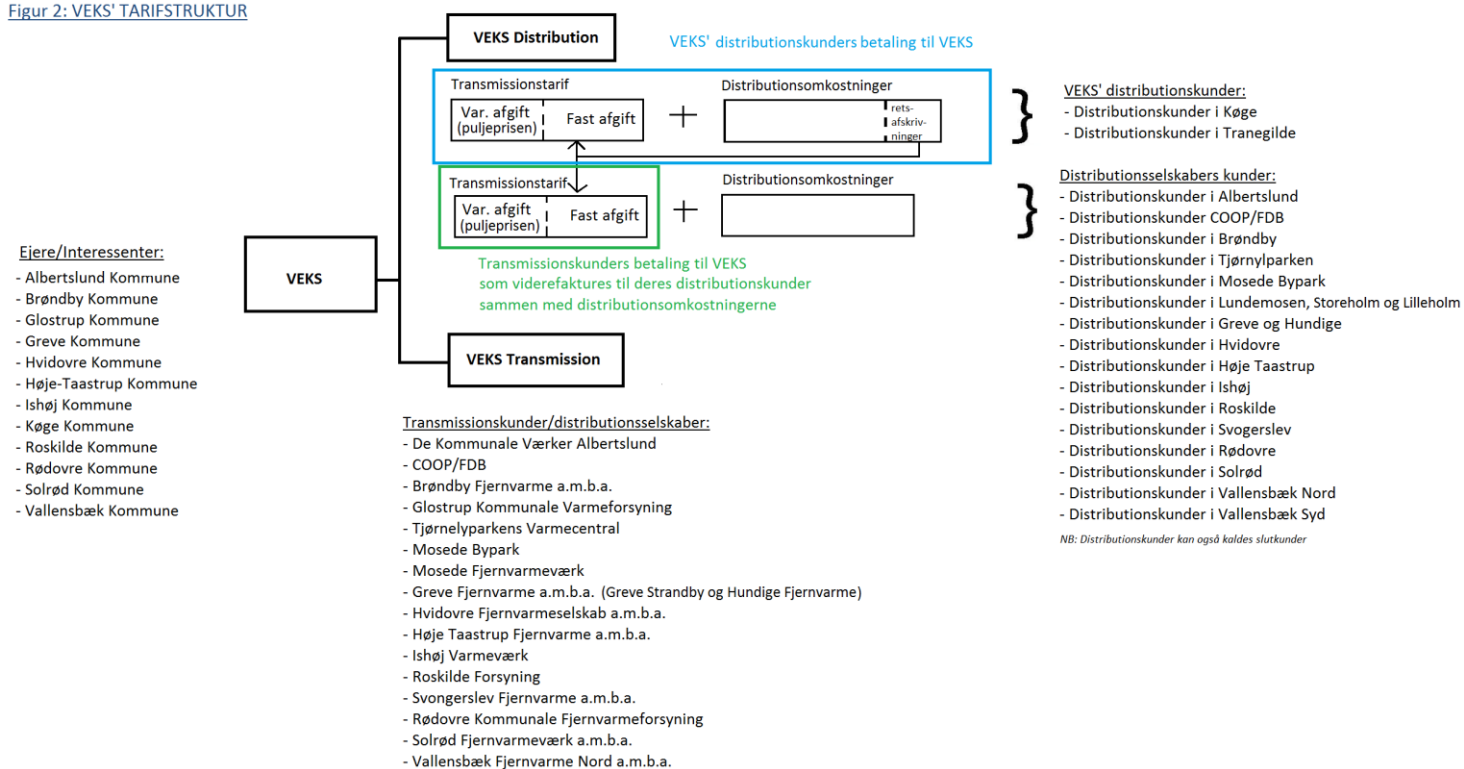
Figur 2: VEKS' TARIFSTRUKTUR

VEKS Distribution

VEKS' distributionskunders betaling til VEKS

Transmissionstarif

Var. afgift (puljeprisen)

Fast afgift

+

Distributionsomkostninger

retsafskrivninger

VEKS' distributionskunder:
- Distributionskunder i Køge
- Distributionskunder i Tranegilde

Transmissionstarif

Var. afgift (puljeprisen)

Fast afgift

+

Distributionsomkostninger

Distributionsselskabers kunder:
- Distributionskunder i Albertslund
- Distributionskunder COOP/FDB
- Distributionskunder i Brøndby
- Distributionskunder i Tjørnylparken
- Distributionskunder i Mosede Bypark
- Distributionskunder i Lundemosen, Storeholm og Lilleholm
- Distributionskunder i Greve og Hundige
- Distributionskunder i Hvidovre
- Distributionskunder i Høje Taastrup
- Distributionskunder i Ishøj
- Distributionskunder i Roskilde
- Distributionskunder i Svogerslev
- Distributionskunder i Rødovre
- Distributionskunder i Solrød
- Distributionskunder i Vallensbæk Nord
- Distributionskunder i Vallensbæk Syd

NB: Distributionskunder kan også kaldes slutkunder

Ejere/Interessenter:
- Albertslund Kommune
- Brøndby Kommune
- Glostrup Kommune
- Greve Kommune
- Hvidovre Kommune
- Høje-Taastrup Kommune
- Ishøj Kommune
- Køge Kommune
- Roskilde Kommune
- Rødovre Kommune
- Solrød Kommune
- Vallensbæk Kommune

VEKS

Transmissionskunders betaling til VEKS som viderefaktures til deres distributionskunder sammen med distributionsomkostningerne

VEKS Transmission

Transmissionskunder/distributionsselskaber:
- De Kommunale Værker Albertslund
- COOP/FDB
- Brøndby Fjernvarme a.m.b.a.
- Glostrup Kommunale Varmeforsyning
- Tjørnelyparkens Varmecentral
- Mosede Bypark
- Mosede Fjernvarmeværk
- Greve Fjernvarme a.m.b.a. (Greve Strandby og Hundige Fjernvarme)
- Hvidovre Fjernvarmeselskab a.m.b.a.
- Høje Taastrup Fjernvarme a.m.b.a.
- Ishøj Varmeværk
- Roskilde Forsyning
- Svongerslev Fjernvarme a.m.b.a.
- Rødovre Kommunale Fjernvarmeforsyning
- Solrød Fjernvarmeværk a.m.b.a.
- Vallensbæk Fjernvarme Nord a.m.b.a.